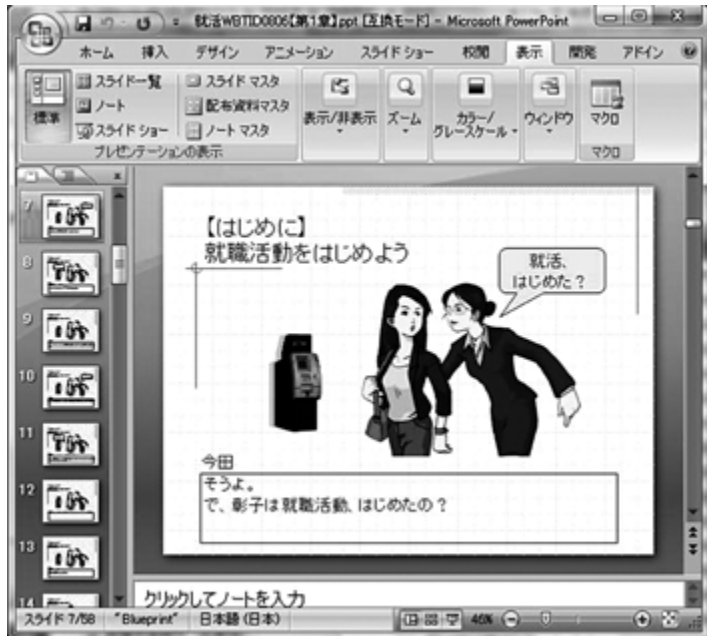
就活WBTID0806【第1章】.ppt [互換モード] - Microsoft PowerPoint

ホーム 挿入 デザイン アニメーション スライド ショー 校閲 表示 開発 アドイン

標準 スライド一覧 ノート スライド ショー スライド マスタ 配布資料マスタ ノート マスタ
プレゼンテーションの表示
表示/非表示 ズーム カラー/グレースケール ウィンドウ マクロ
マクロ

7
8
9
10
11
12
13
14

【はじめに】
就職活動をはじめよう

就活、
はじめた？

今田
そうよ。
で、彰子は就職活動、はじめたの？

クリックしてノートを入力

スライド 7/58 "Blueprint" 日本語 (日本) 46%